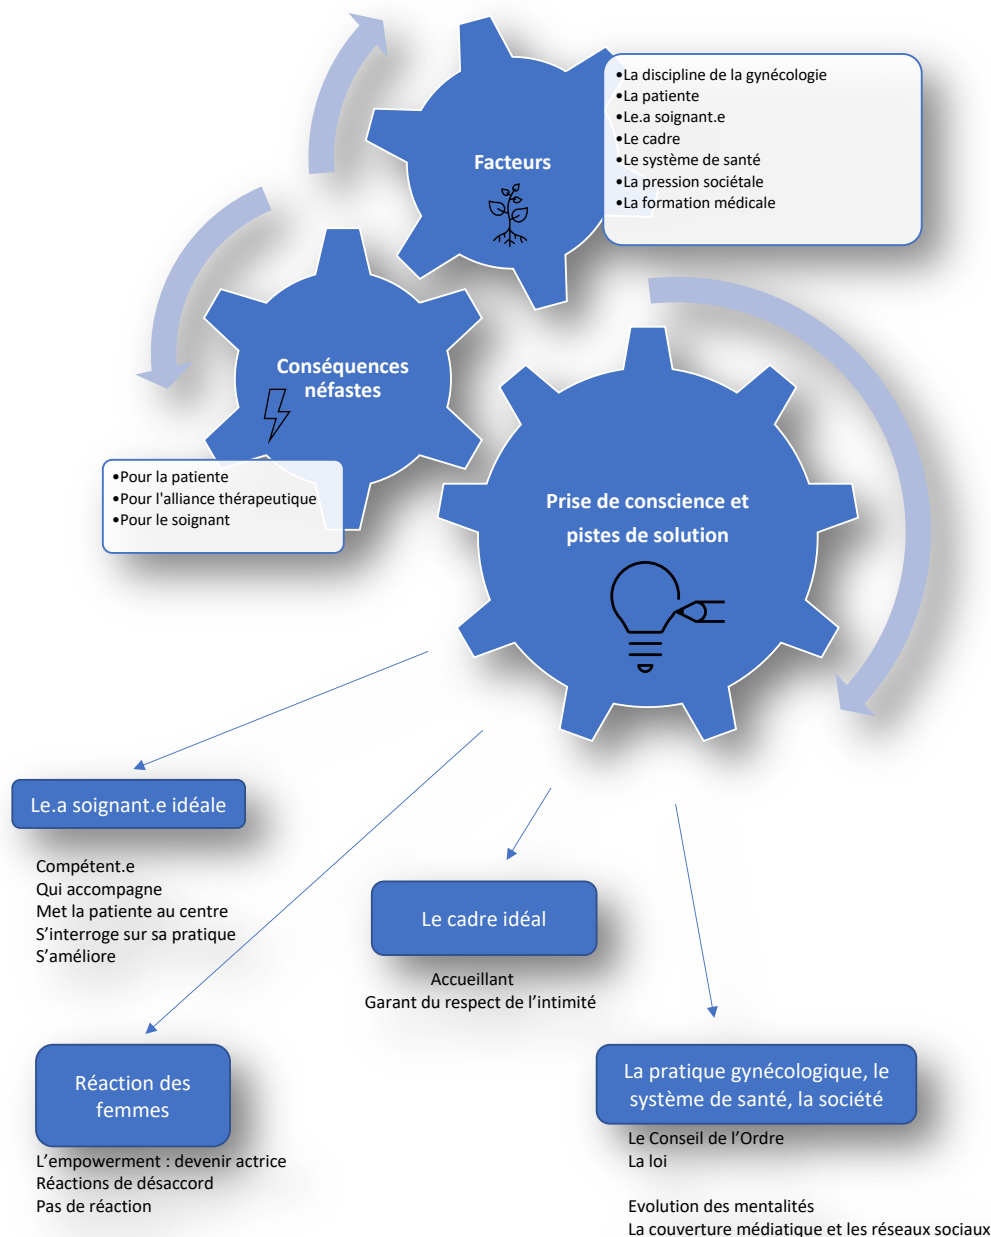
Facteurs

•La discipline de la gynécologie
•La patiente
•Le.a soignant.e
•Le cadre
•Le système de santé
•La pression sociétale
•La formation médicale

Conséquences néfastes

•Pour la patiente
•Pour l'alliance thérapeutique
•Pour le soignant

Prise de conscience et pistes de solution

Le.a soignant.e idéale

Compétent.e
Qui accompagne
Met la patiente au centre
S'interroge sur sa pratique
S'améliore

Le cadre idéal

Accueillant
Garant du respect de l'intimité

Réaction des femmes

L'empowerment : devenir actrice
Réactions de désaccord
Pas de réaction

La pratique gynécologique, le système de santé, la société

Le Conseil de l'Ordre
La loi

Evolution des mentalités
La couverture médiatique et les réseaux sociaux